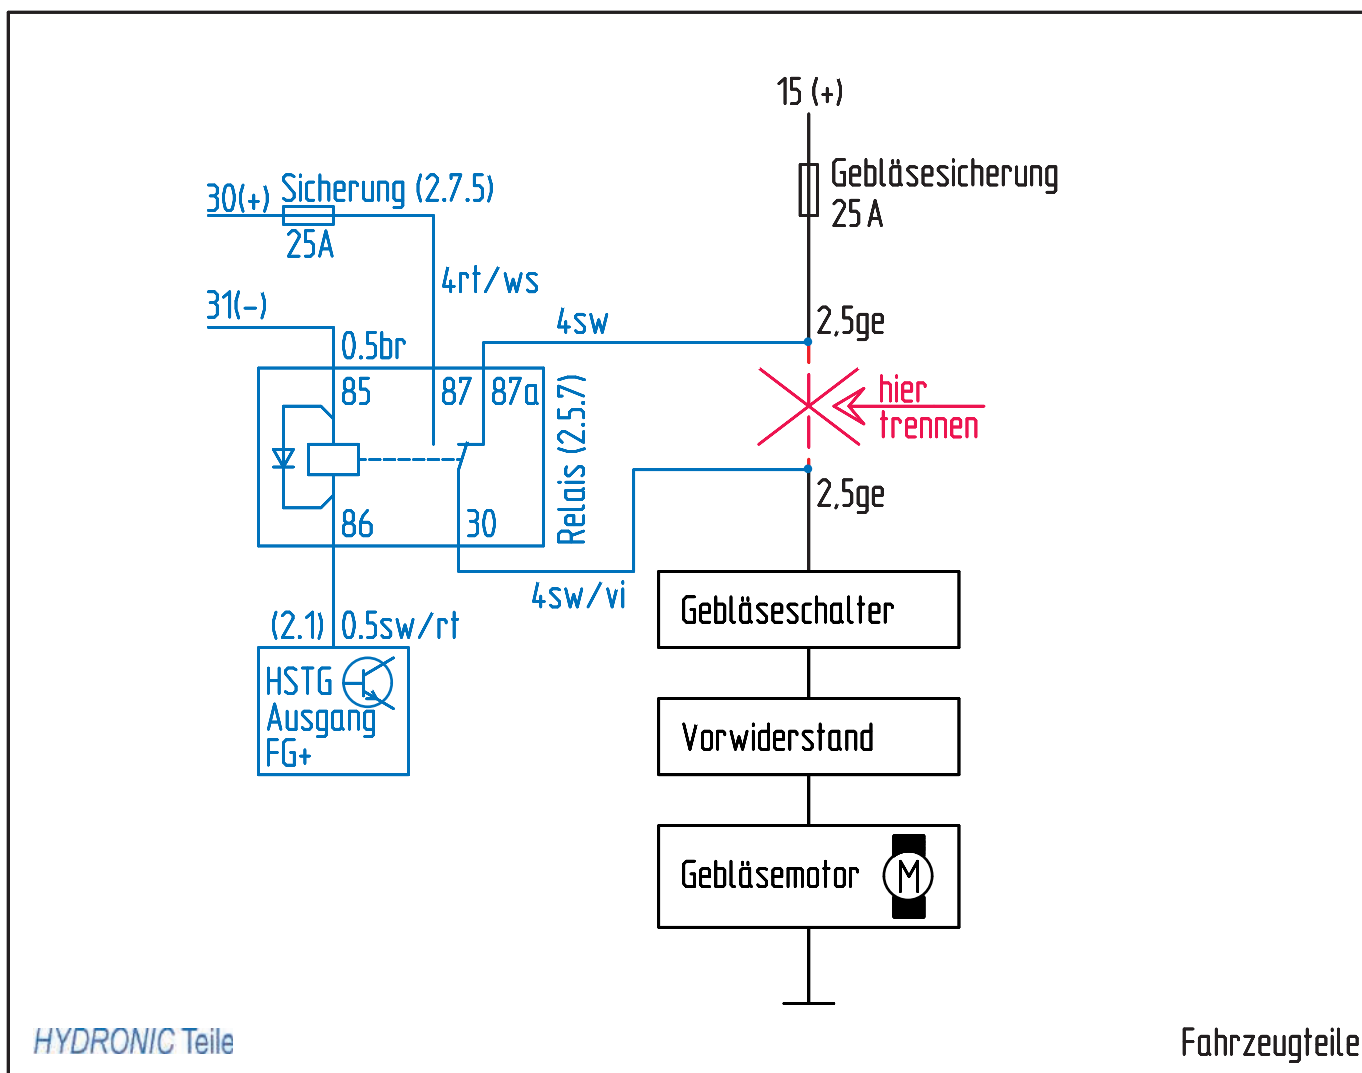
15 (+)

Gebläsesicherung
25 A

30(+) Sicherung (2.7.5)
25A

4rt/ws

31(-)

0.5br

4sw

2,5ge

85 87 87a

Relais (2.5.7)

hier
trennen

86 30

2,5ge

4sw/vi

(2.1) 0.5sw/rt

Gebläseschalter

HSTG
Ausgang
FG+

Vorwiderstand

Gebläsemotor M

HYDRONIC Teile

Fahrzeugteile